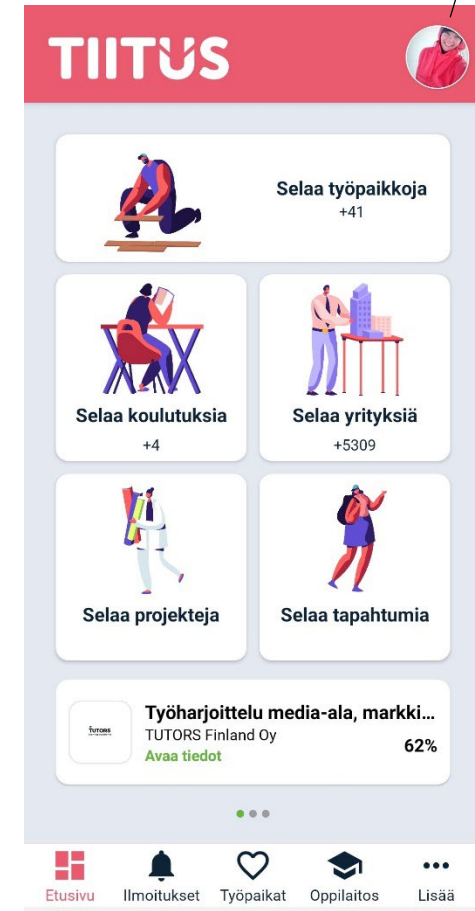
TIITUS

Selaa työpaikkoja
+41

Selaa koulutuksia
+4

Selaa yrityksiä
+5309

Selaa projekteja

Selaa tapahtumia

TUTORS
Työharjoittelu media-ala, markki...
TUTORS Finland Oy
Avaa tiedot
62%

Etusivu
Ilmoitukset
Työpaikat
Oppilaitos
Lisää